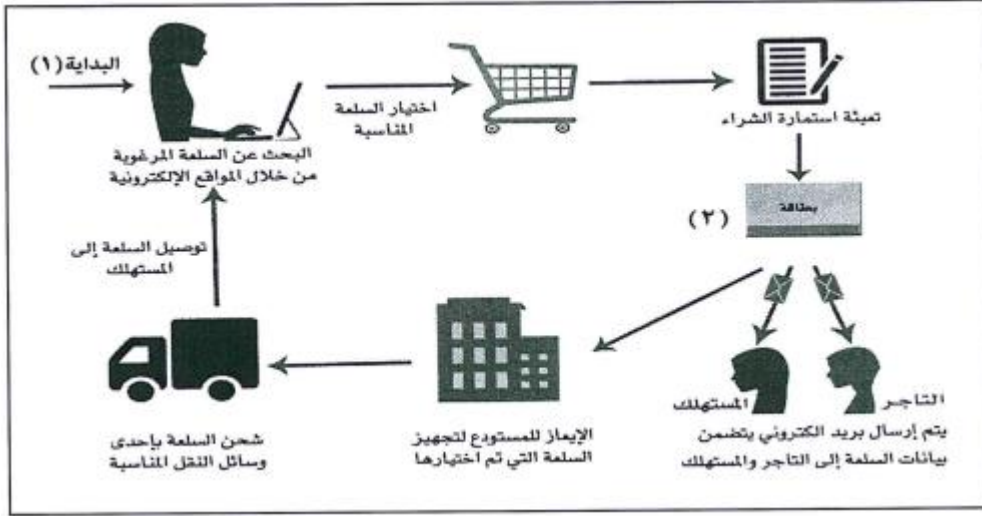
البداية (١)

البحث عن السلعة المرغوبة من خلال المواقع الإلكترونية

اختيار السلعة المناسبة

تعبئة استمارة الشراء

بطاقة

(٢)

التاجر

المستهلك

يتم إرسال بريد الكتروني يتضمن بيانات السلعة إلى التاجر والمستهلك

الإيعاز للمستودع لتجهيز السلعة التي تم اختيارها

شحن السلعة بإحدى وسائل النقل المناسبة

توصيل السلعة إلى المستهلك